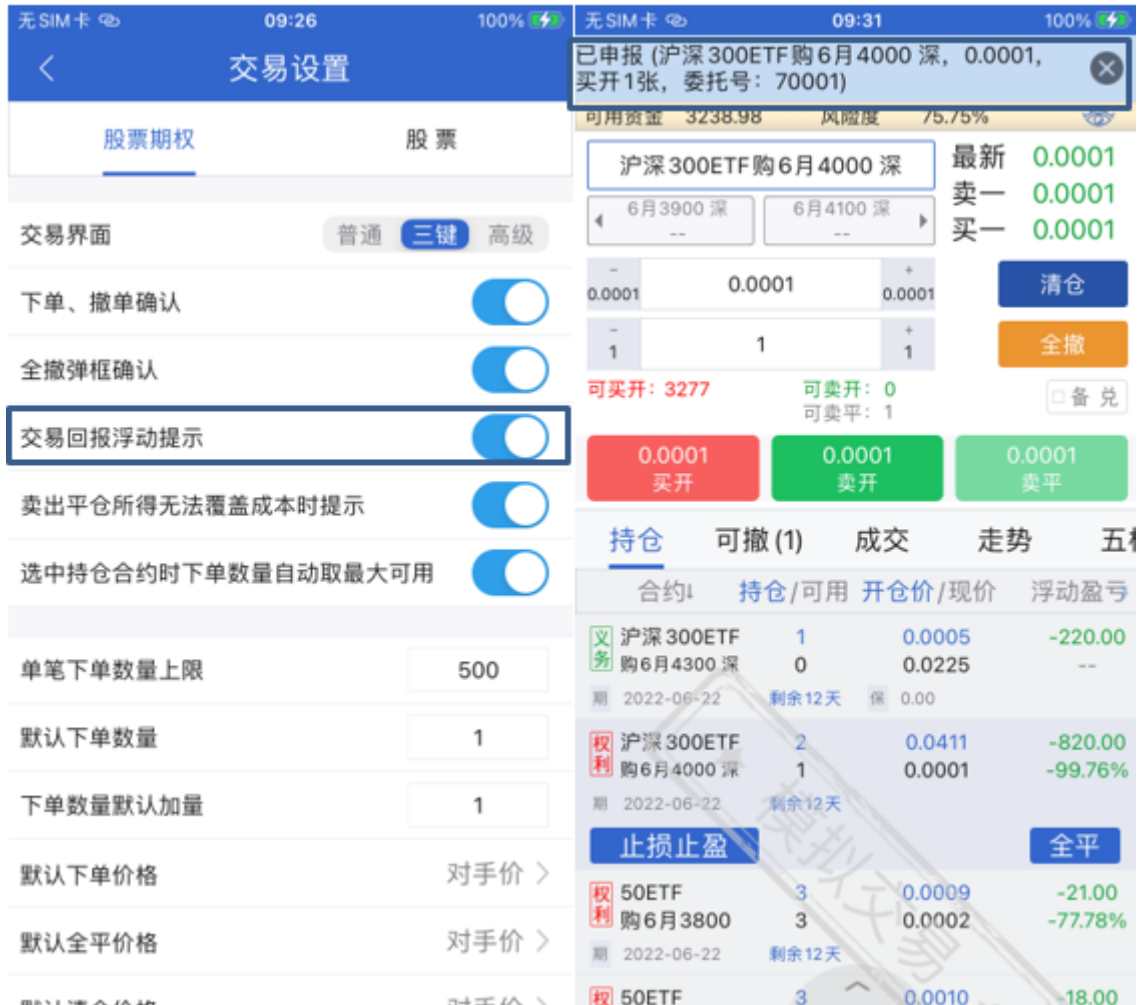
无SIM卡 09:26 100%

交易设置

股票期权 股 票

交易界面 普通 三键 高级

下单、撤单确认

全撤弹框确认

交易回报浮动提示

卖出平仓所得无法覆盖成本时提示

选中持仓合约时下单数量自动取最大可用

单笔下单数量上限 500

默认下单数量 1

下单数量默认加量 1

默认下单价格 对手价 >

默认全平价格 对手价 >

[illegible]

无SIM卡 09:31 100%

已申报 (沪深300ETF购6月4000 深，0.0001，买开1张，委托号：70001)

可用资金 3238.98 风险度 75.75%

沪深300ETF购6月4000 深

最新 0.0001
卖一 0.0001
买一 0.0001

6月3900 深 --
6月4100 深 --

- 0.0001 | 0.0001 | + 0.0001

- 1 | 1 | + 1

清仓

全撤

可买开：3277 可卖开：0 可卖平：1

备 兑

0.0001 买开
0.0001 卖开
0.0001 卖平

持仓 可撤 (1) 成交 走势 五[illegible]

| 合约↓ | 持仓/可用 | 开仓价/现价 | 浮动盈亏 |
|---|---|---|---|
| 义务 沪深300ETF 购6月4300 深 | 1 / 0 | 0.0005 / 0.0225 | -220.00 / -- |
| 期 2022-06-22 | 剩余12天 | 保 0.00 | |
| 权利 沪深300ETF 购6月4000 深 | 2 / 1 | 0.0411 / 0.0001 | -820.00 / -99.76% |
| 期 2022-06-22 | 剩余12天 | | |
| 权利 50ETF 购6月3800 | 3 / 3 | 0.0009 / 0.0002 | -21.00 / -77.78% |
| 期 2022-06-22 | 剩余12天 | | |
| 权 50ETF | 3 | 0.0010 | -18.00 |

止损止盈 全平

模拟交易